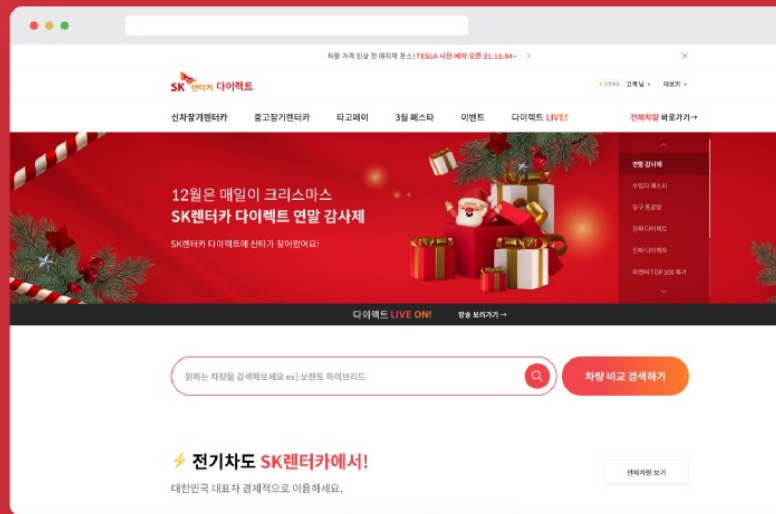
차량 가격 인상 전 마지막 찬스! TESLA 사전 예약 오픈 21.11.04~ >

SK 렌터카 다이렉트

고객님 · 더보기 ·

신차장기렌터카 중고장기렌터카 타고페이 3월 페스타 이벤트 다이렉트 LIVE! 전체차량 바로가기→

12월은 매일이 크리스마스
SK렌터카 다이렉트 연말 감사제

SK렌터카 다이렉트에 산타가 찾아왔어요!

연말 감사제
수입차 페스타
당구 프로필
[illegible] 다이렉트
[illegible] 다이렉트
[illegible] TOP 100 특가

다이렉트 LIVE ON! 방송 보러가기 →

원하는 차량을 검색해보세요 ex) 쏘렌토 하이브리드

차량 비교 검색하기

⚡ 전기차도 SK렌터카에서!

대한민국 대표차 경제적으로 이용하세요.

전체차량 보기